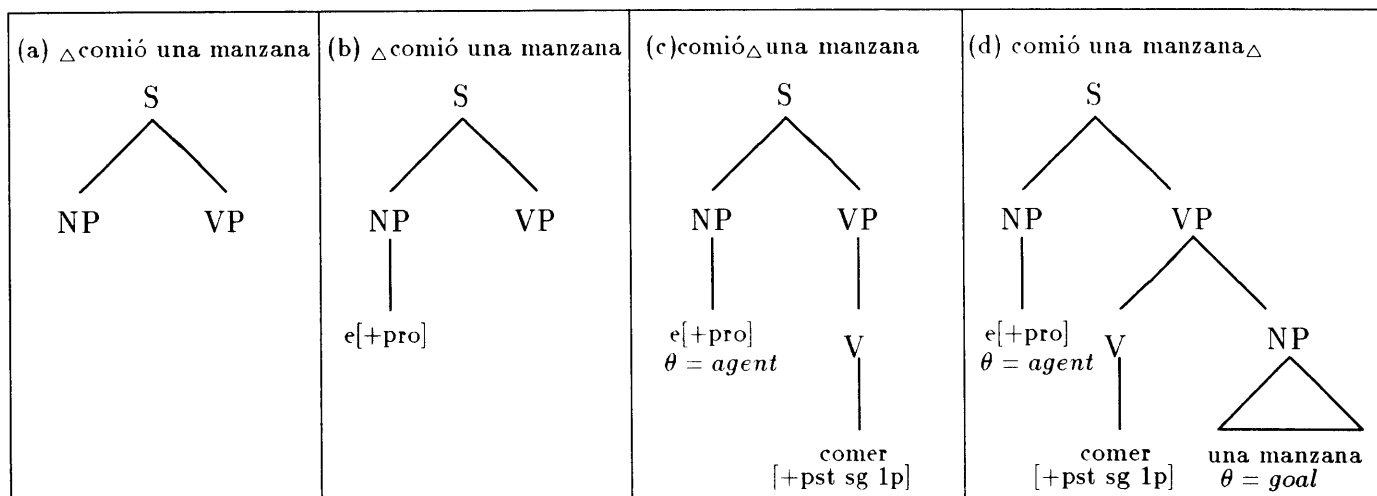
| (a) $\triangle$comió una manzana | (b) $\triangle$comió una manzana | (c) comió$\triangle$una manzana | (d) comió una manzana$\triangle$ |
|---|---|---|---|
| S NP VP | S NP VP e[+pro] | S NP VP e[+pro] $\theta = agent$ V comer [+pst sg 1p] | S NP VP e[+pro] $\theta = agent$ V NP comer [+pst sg 1p] una manzana $\theta = goal$ |